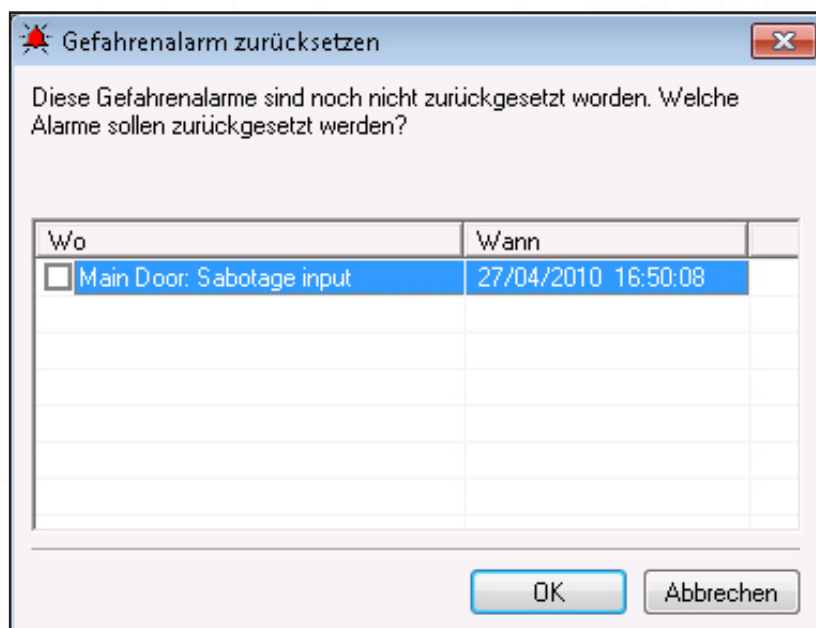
Gefahrenalarm zurücksetzen

Diese Gefahrenalarme sind noch nicht zurückgesetzt worden. Welche Alarme sollen zurückgesetzt werden?

| Wo | Wann |
|---|---|
| Main Door: Sabotage input | 27/04/2010 16:50:08 |

OK

Abbrechen